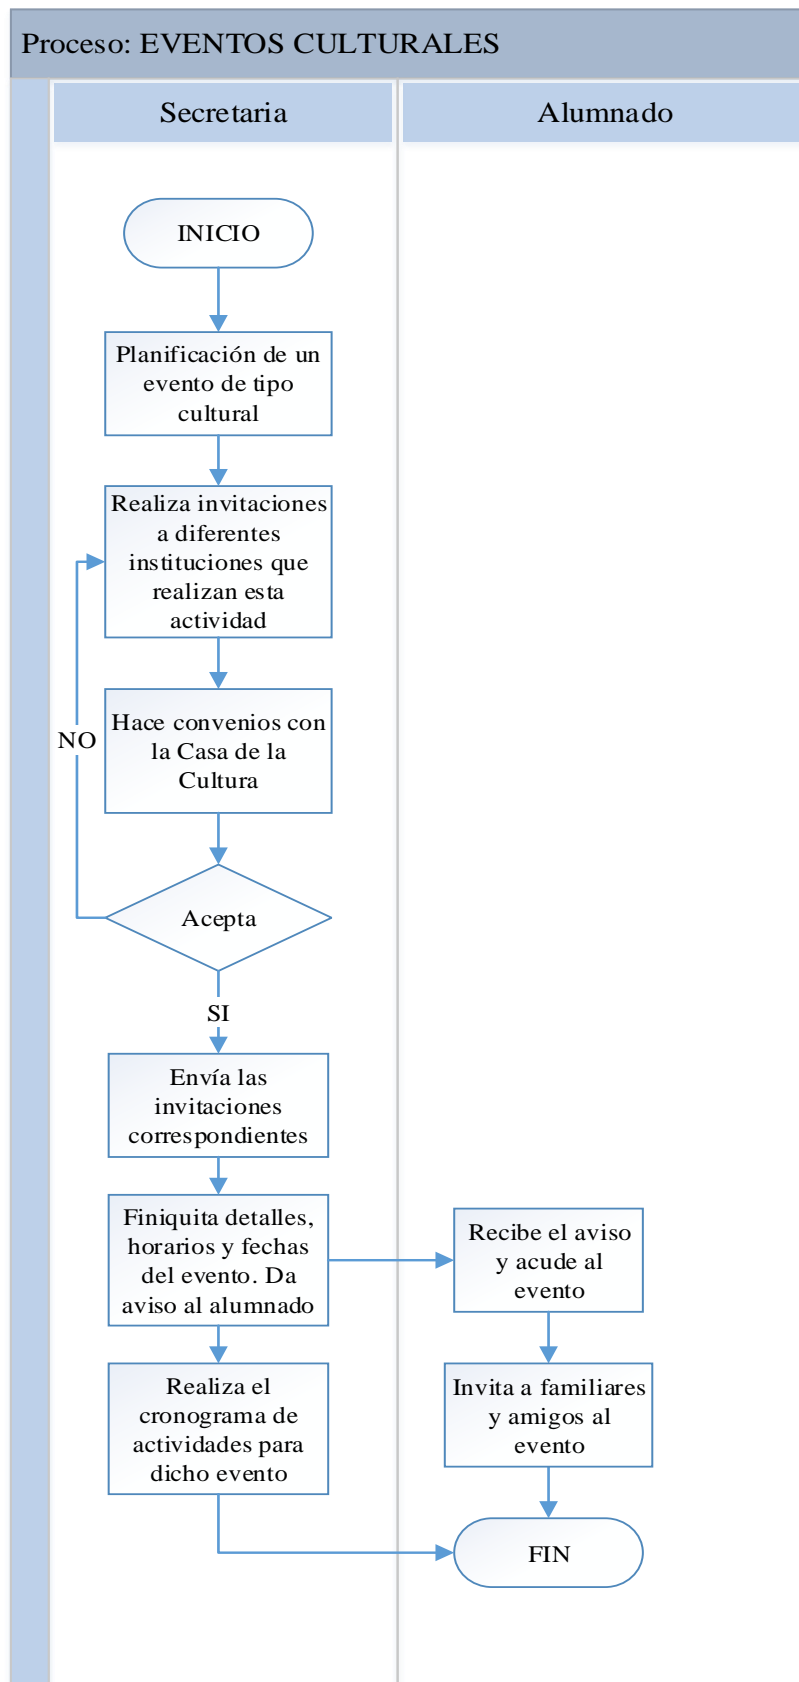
Proceso: EVENTOS CULTURALES

Secretaria

Alumnado

INICIO

Planificación de un evento de tipo cultural

Realiza invitaciones a diferentes instituciones que realizan esta actividad

Hace convenios con la Casa de la Cultura

NO

Acepta

SI

Envía las invitaciones correspondientes

Finiquita detalles, horarios y fechas del evento. Da aviso al alumnado

Recibe el aviso y acude al evento

Realiza el cronograma de actividades para dicho evento

Invita a familiares y amigos al evento

FIN